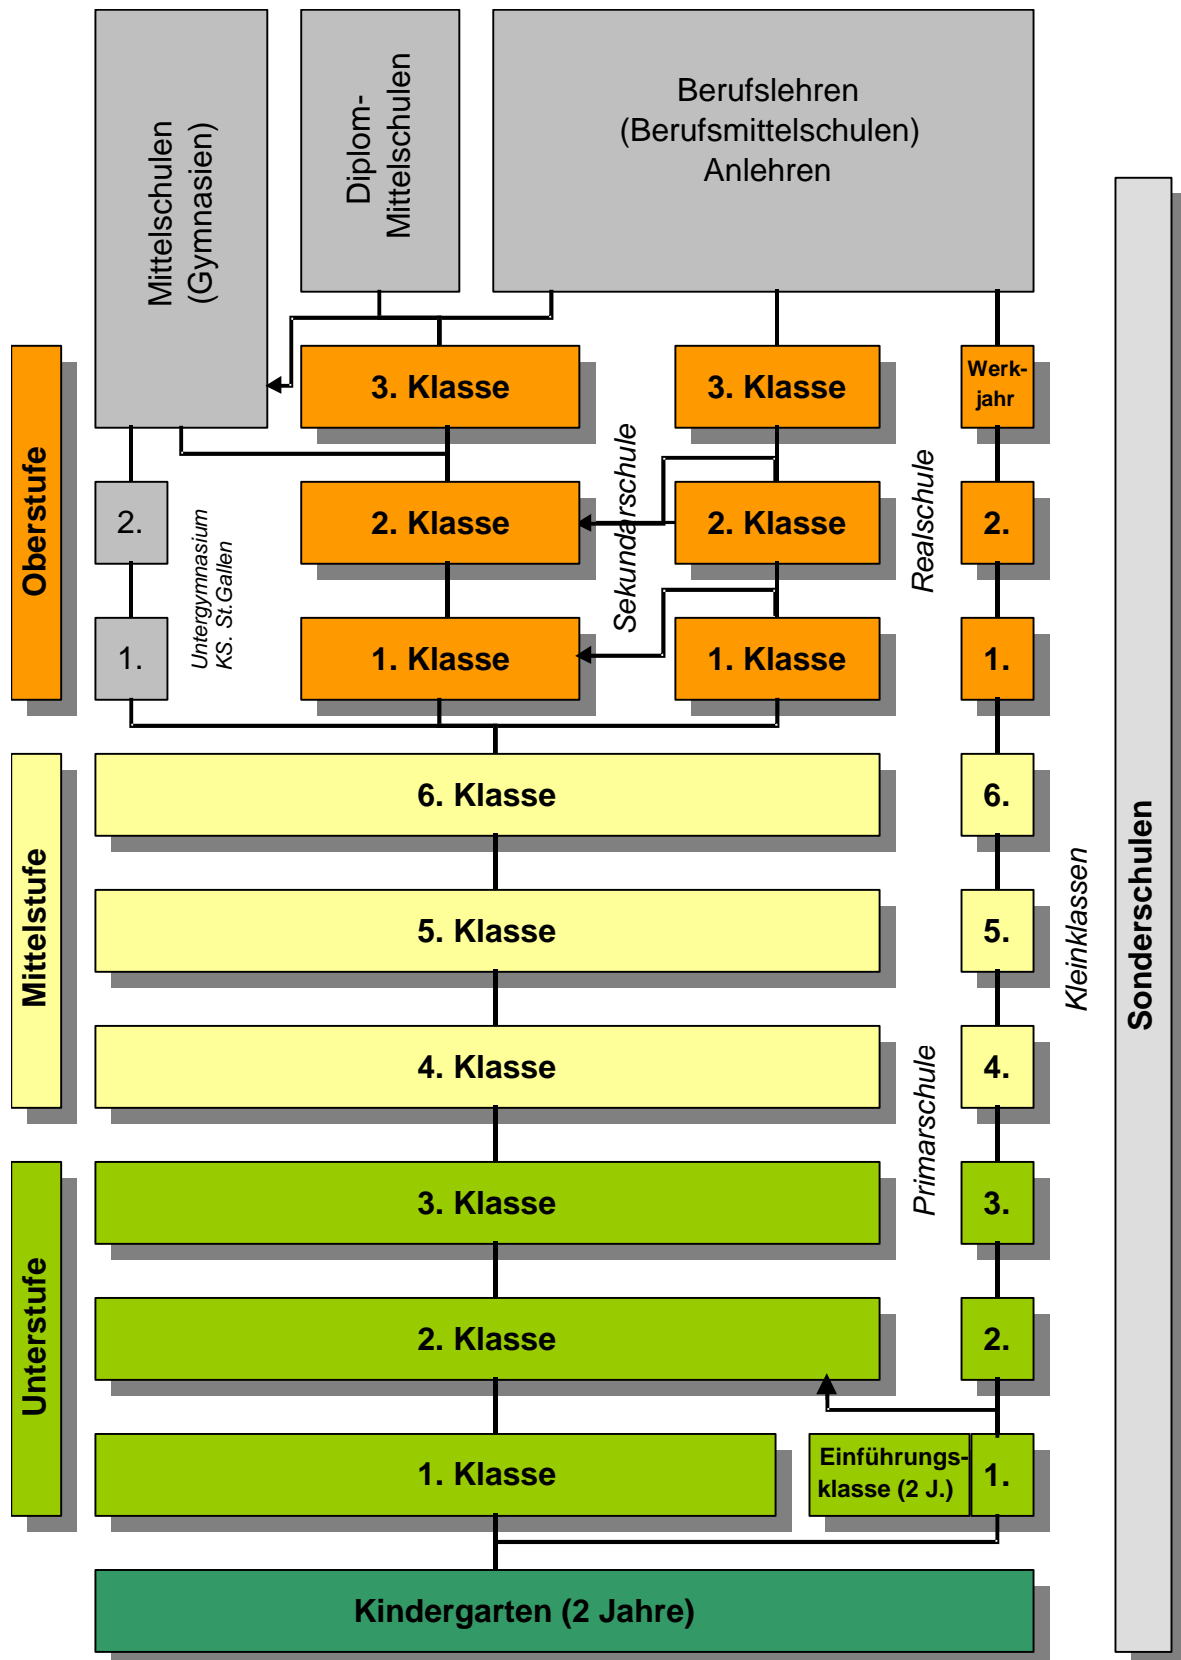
Mittelschulen (Gymnasien)

Diplom-Mittelschulen

Berufslehren
(Berufsmittelschulen)
Anlehren

Oberstufe

3. Klasse

3. Klasse

Werkjahr

2.

Untergymnasium KS. St.Gallen

2. Klasse

Sekundarschule

2. Klasse

Realschule

2.

1.

1. Klasse

1. Klasse

1.

Mittelstufe

6. Klasse

6.

5. Klasse

5.

Kleinklassen

Sonderschulen

4. Klasse

4.

Primarschule

Unterstufe

3. Klasse

3.

2. Klasse

2.

1. Klasse

Einführungsklasse (2 J.)

1.

Kindergarten (2 Jahre)